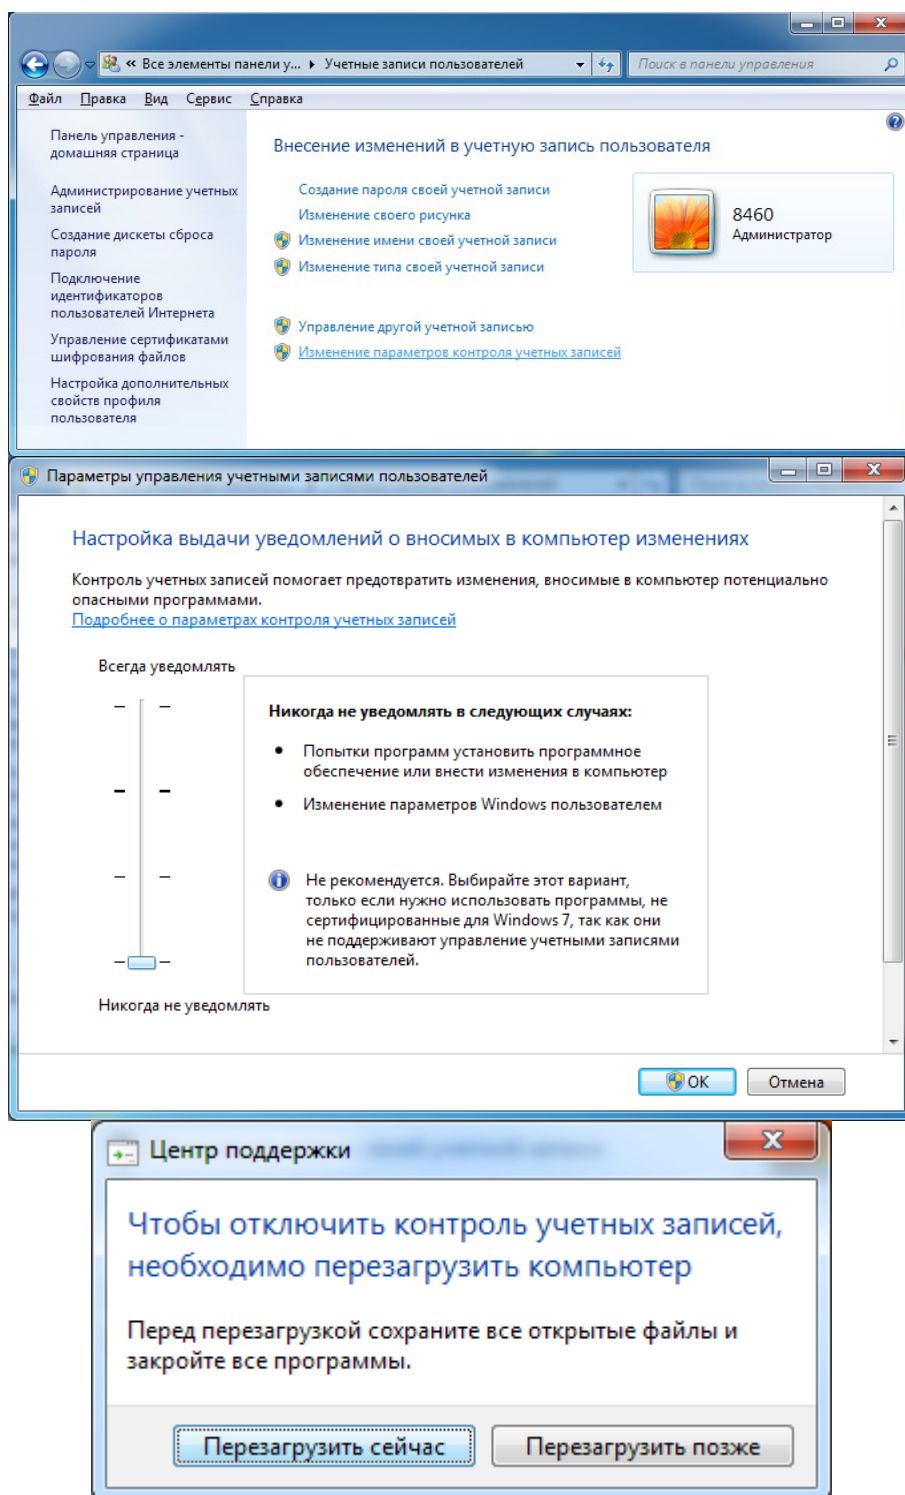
« Все элементы панели у... ▸ Учетные записи пользователей

Поиск в панели управления

Файл Правка Вид Сервис Справка

Панель управления - домашняя страница

Администрирование учетных записей

Создание дискеты сброса пароля

Подключение идентификаторов пользователей Интернета

Управление сертификатами шифрования файлов

Настройка дополнительных свойств профиля пользователя

Внесение изменений в учетную запись пользователя

Создание пароля своей учетной записи

Изменение своего рисунка

Изменение имени своей учетной записи

Изменение типа своей учетной записи

Управление другой учетной записью

Изменение параметров контроля учетных записей

8460
Администратор

Параметры управления учетными записями пользователей

Настройка выдачи уведомлений о вносимых в компьютер изменениях

Контроль учетных записей помогает предотвратить изменения, вносимые в компьютер потенциально опасными программами.
Подробнее о параметрах контроля учетных записей

Всегда уведомлять

Никогда не уведомлять в следующих случаях:

• Попытки программ установить программное обеспечение или внести изменения в компьютер

• Изменение параметров Windows пользователем

Не рекомендуется. Выбирайте этот вариант, только если нужно использовать программы, не сертифицированные для Windows 7, так как они не поддерживают управление учетными записями пользователей.

Никогда не уведомлять

OK Отмена

Центр поддержки

Чтобы отключить контроль учетных записей, необходимо перезагрузить компьютер

Перед перезагрузкой сохраните все открытые файлы и закройте все программы.

Перезагрузить сейчас Перезагрузить позже